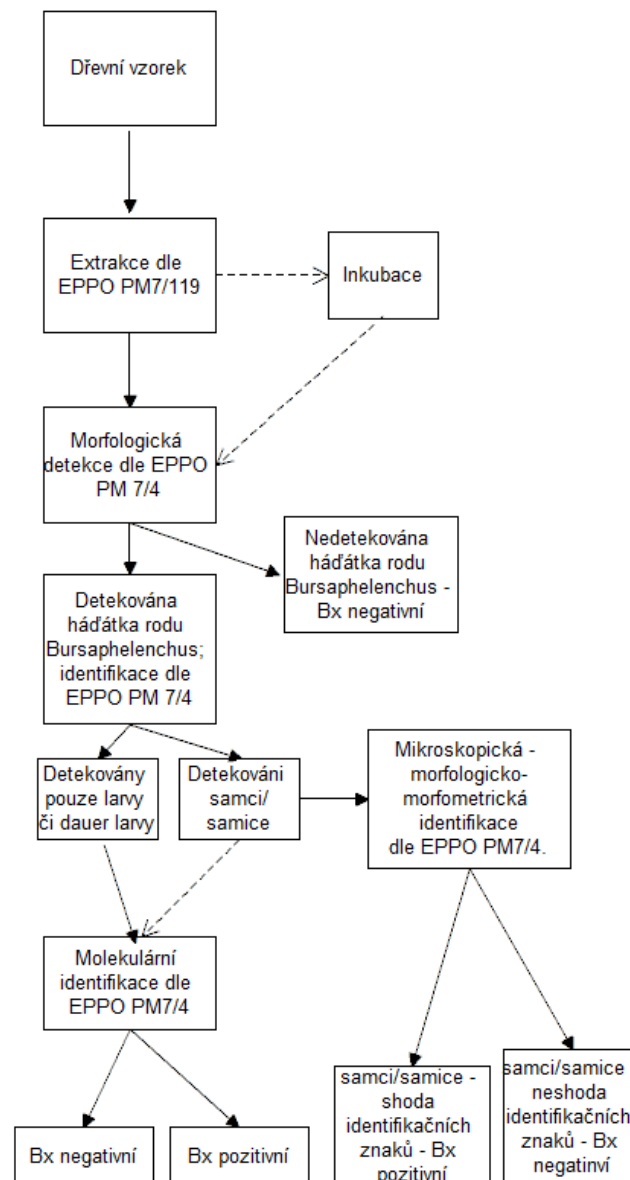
Dřevní vzorek

Extrakce dle EPPO PM7/119

Inkubace

Morfologická detekce dle EPPO PM 7/4

Nedetekována háďátka rodu Bursaphelenchus - Bx negativní

Detekována háďátka rodu Bursaphelenchus; identifikace dle EPPO PM 7/4

Detekovány pouze larvy či dauer larvy

Detekováni samci/ samice

Mikroskopická - morfologicko-morfometrická identifikace dle EPPO PM7/4.

Molekulární identifikace dle EPPO PM7/4

Bx negativní

Bx pozitivní

samci/samice - shoda identifikačních znaků - Bx pozitivní

samci/samice neshoda identifikačních znaků - Bx negativní